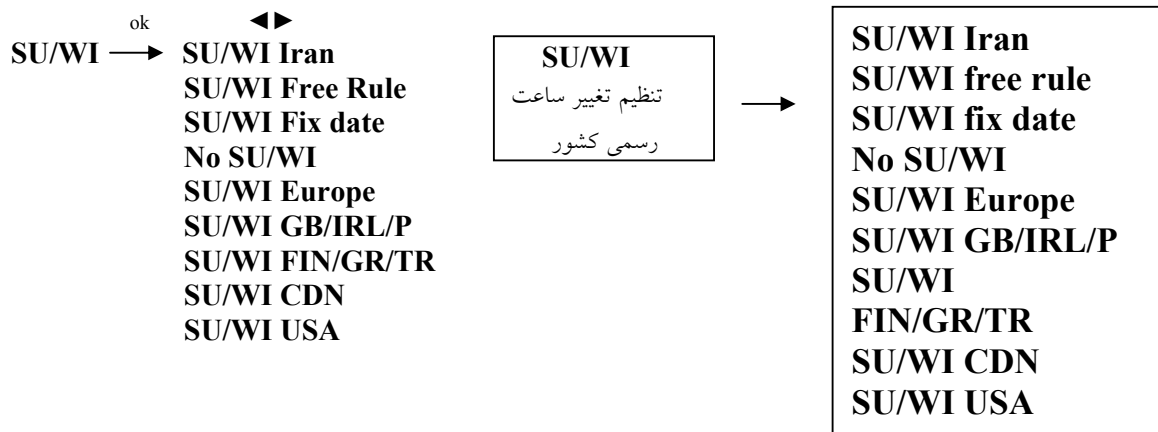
ok ◄►
SU/WI → SU/WI Iran
SU/WI Free Rule
SU/WI Fix date
No SU/WI
SU/WI Europe
SU/WI GB/IRL/P
SU/WI FIN/GR/TR
SU/WI CDN
SU/WI USA

SU/WI
تنظیم تغییر ساعت
رسمی کشور

SU/WI Iran
SU/WI free rule
SU/WI fix date
No SU/WI
SU/WI Europe
SU/WI GB/IRL/P
SU/WI
FIN/GR/TR
SU/WI CDN
SU/WI USA